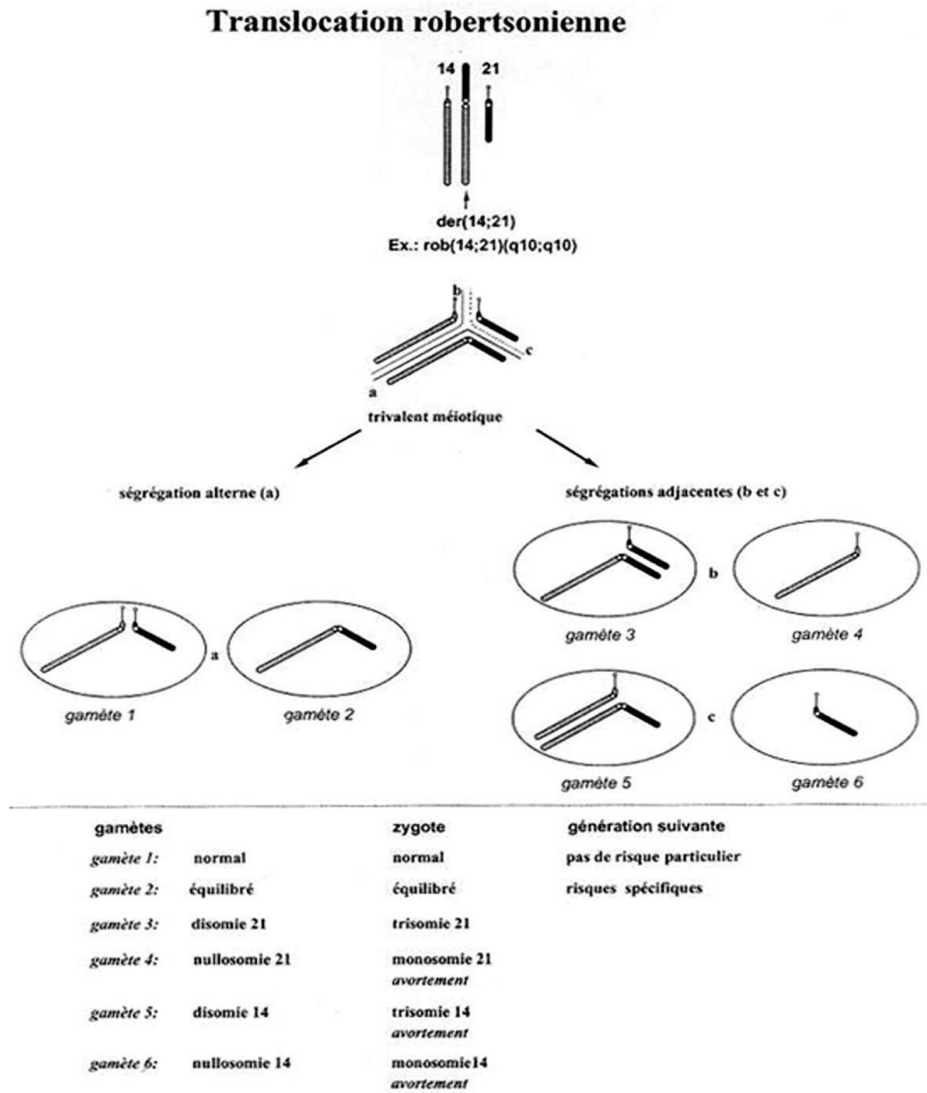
Translocation robertsonienne

14 21

der(14;21)
Ex.: rob(14;21)(q10;q10)

b
c
a
trivalent méiotique

ségrégation alterne (a)

ségrégations adjacentes (b et c)

b
gamète 3
gamète 4

a
gamète 1
gamète 2

c
gamète 5
gamète 6

| gamètes | | zygote | génération suivante |
|---|---|---|---|
| gamète 1: | normal | normal | pas de risque particulier |
| gamète 2: | équilibré | équilibré | risques spécifiques |
| gamète 3: | disomie 21 | trisomie 21 | |
| gamète 4: | nullosomie 21 | monosomie 21 avortement | |
| gamète 5: | disomie 14 | trisomie 14 avortement | |
| gamète 6: | nullosomie 14 | monosomie14 avortement | |